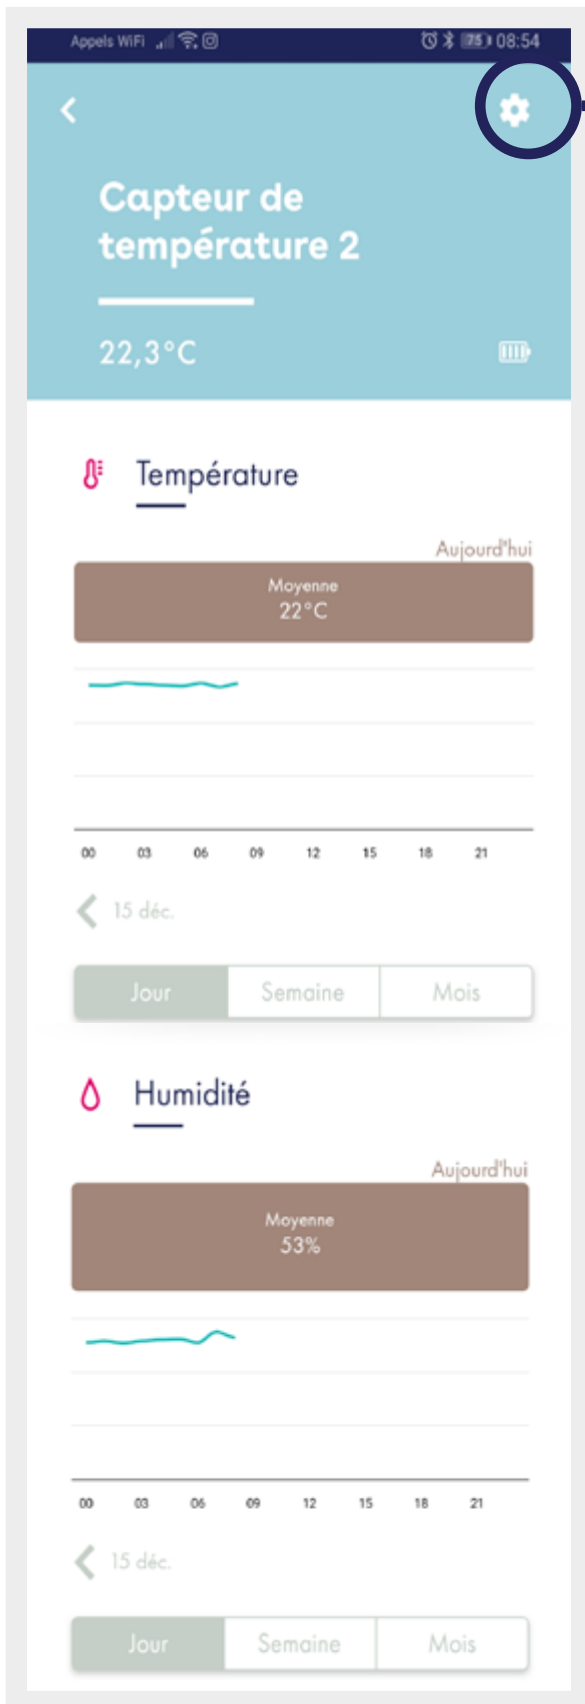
Appels WiFi 75 08:54

Capteur de température 2

22,3°C

Température

Aujourd'hui

Moyenne
22°C

00 03 06 09 12 15 18 21

15 déc.

| Jour | Semaine | Mois |
|---|---|---|

Humidité

Aujourd'hui

Moyenne
53%

00 03 06 09 12 15 18 21

15 déc.

| Jour | Semaine | Mois |
|---|---|---|